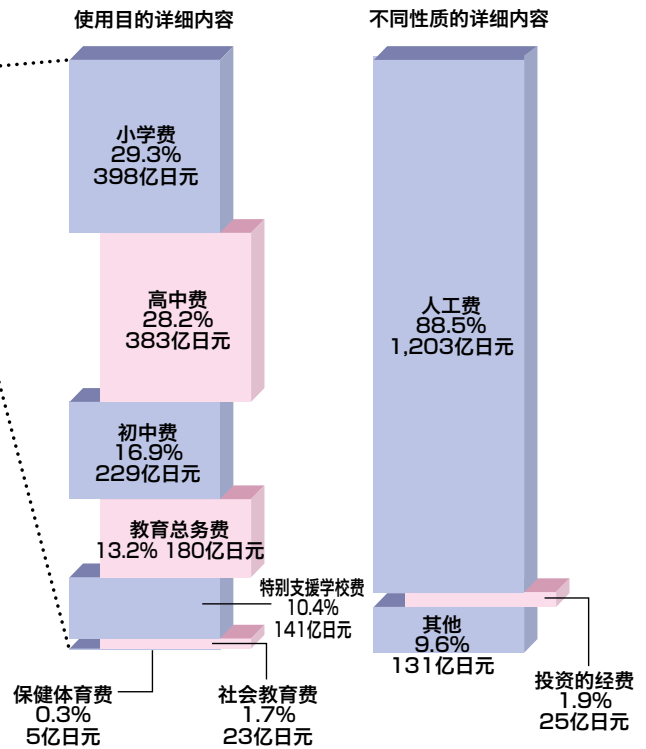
使用目的详细内容

不同性质的详细内容

小学费
29.3%
398亿日元

高中费
28.2%
383亿日元

初中费
16.9%
229亿日元

教育总务费
13.2% 180亿日元

特别支援学校费
10.4%
141亿日元

保健体育费
0.3%
5亿日元

社会教育费
1.7%
23亿日元

人工费
88.5%
1,203亿日元

其他
9.6%
131亿日元

投资的经费
1.9%
25亿日元